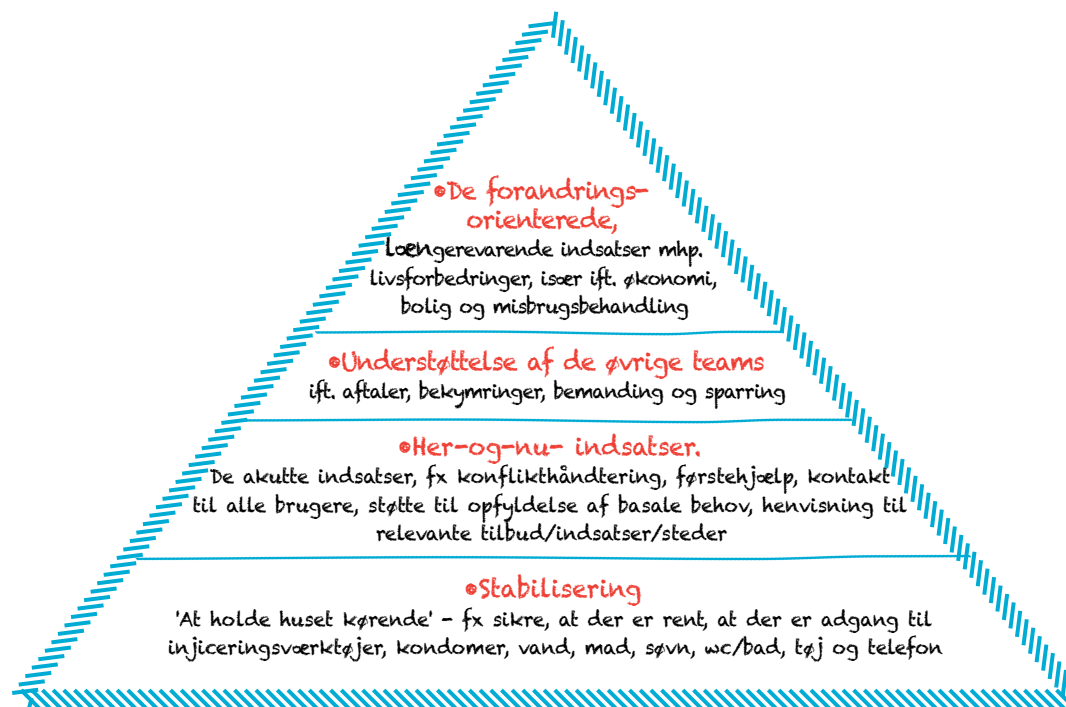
De forandringsorienterede,
Længerevarende indsatser mhp. livsforbedringer, især ift. økonomi, bolig og misbrugsbehandling

Understøttelse af de øvrige teams
ift. aftaler, bekymringer, bemanding og sparring

Her-og-nu- indsatser.
De akutte indsatser, fx konflikthåndtering, førstehjælp, kontakt til alle brugere, støtte til opfyldelse af basale behov, henvisning til relevante tilbud/indsatser/steder

Stabilisering
'At holde huset kørende' - fx sikre, at der er rent, at der er adgang til injiceringsværktøjer, kondomer, vand, mad, søvn, wc/bad, tøj og telefon